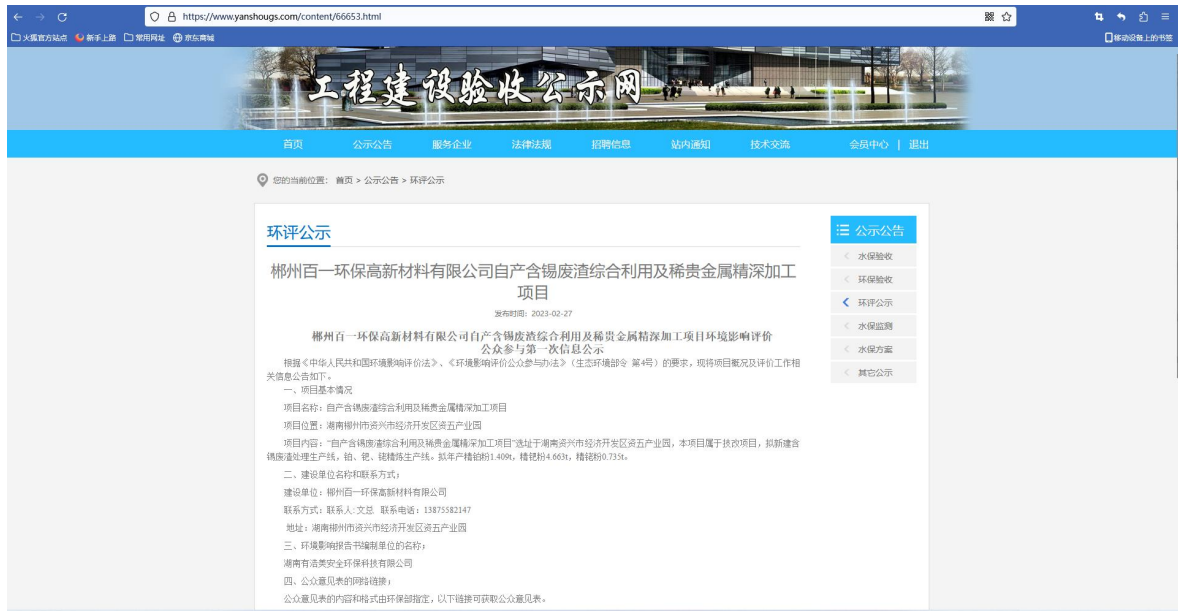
https://www.yanshougs.com/content/66653.html

火狐官方站点 新手上路 常用网址 京东商城 移动设备上的书签

工程建设验收公示网

首页 公示公告 服务企业 法律法规 招聘信息 站内通知 技术交流 会员中心 | 退出

您的当前位置: 首页 > 公示公告 > 环评公示

环评公示

郴州百一环保高新材料有限公司自产含锡废渣综合利用及稀贵金属精深加工项目

发布时间: 2023-02-27

郴州百一环保高新材料有限公司自产含锡废渣综合利用及稀贵金属精深加工项目环境影响评价公众参与第一次信息公示

根据《中华人民共和国环境影响评价法》、《环境影响评价公众参与办法》(生态环境部令 第4号)的要求，现将项目概况及评价工作相关信息公告如下。

一、项目基本情况

项目名称：自产含锡废渣综合利用及稀贵金属精深加工项目

项目位置：湖南郴州市资兴市经济开发区资五产业园

项目内容："自产含锡废渣综合利用及稀贵金属精深加工项目"选址于湖南资兴市经济开发区资五产业园，本项目属于技改项目，拟新建含锡废渣处理生产线，铂、钯、铑精炼生产线。拟年产精铂粉1.409t，精钯粉4.663t，精铑粉0.735t。

二、建设单位名称和联系方式：

建设单位：郴州百一环保高新材料有限公司

联系方式：联系人：文总 联系电话：13875582147

地址：湖南郴州市资兴市经济开发区资五产业园

三、环境影响报告书编制单位的名称：

湖南有洁美安全环保科技有限公司

四、公众意见表的网络链接：

公众意见表的内容和格式由环保部指定，以下链接可获取公众意见表。

公示公告
水保验收
环保验收
环评公示
水保监测
水保方案
其它公示